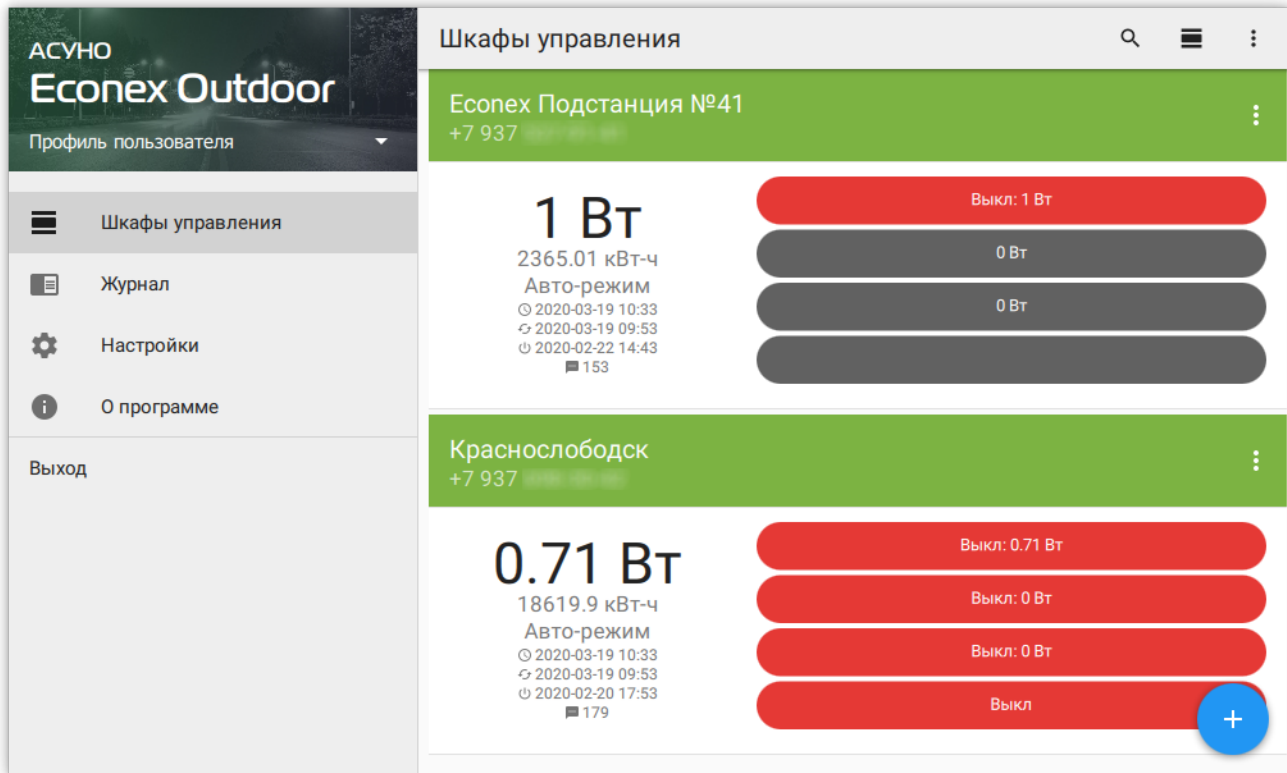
АСУНО
Econex Outdoor
Профиль пользователя

Шкафы управления
Журнал
Настройки
О программе
Выход

Шкафы управления

Econex Подстанция №41
+7 937 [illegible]

1 Вт
2365.01 кВт-ч
Авто-режим
2020-03-19 10:33
2020-03-19 09:53
2020-02-22 14:43
153

Выкл: 1 Вт
0 Вт
0 Вт

Краснослободск
+7 937 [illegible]

0.71 Вт
18619.9 кВт-ч
Авто-режим
2020-03-19 10:33
2020-03-19 09:53
2020-02-20 17:53
179

Выкл: 0.71 Вт
Выкл: 0 Вт
Выкл: 0 Вт
Выкл

+